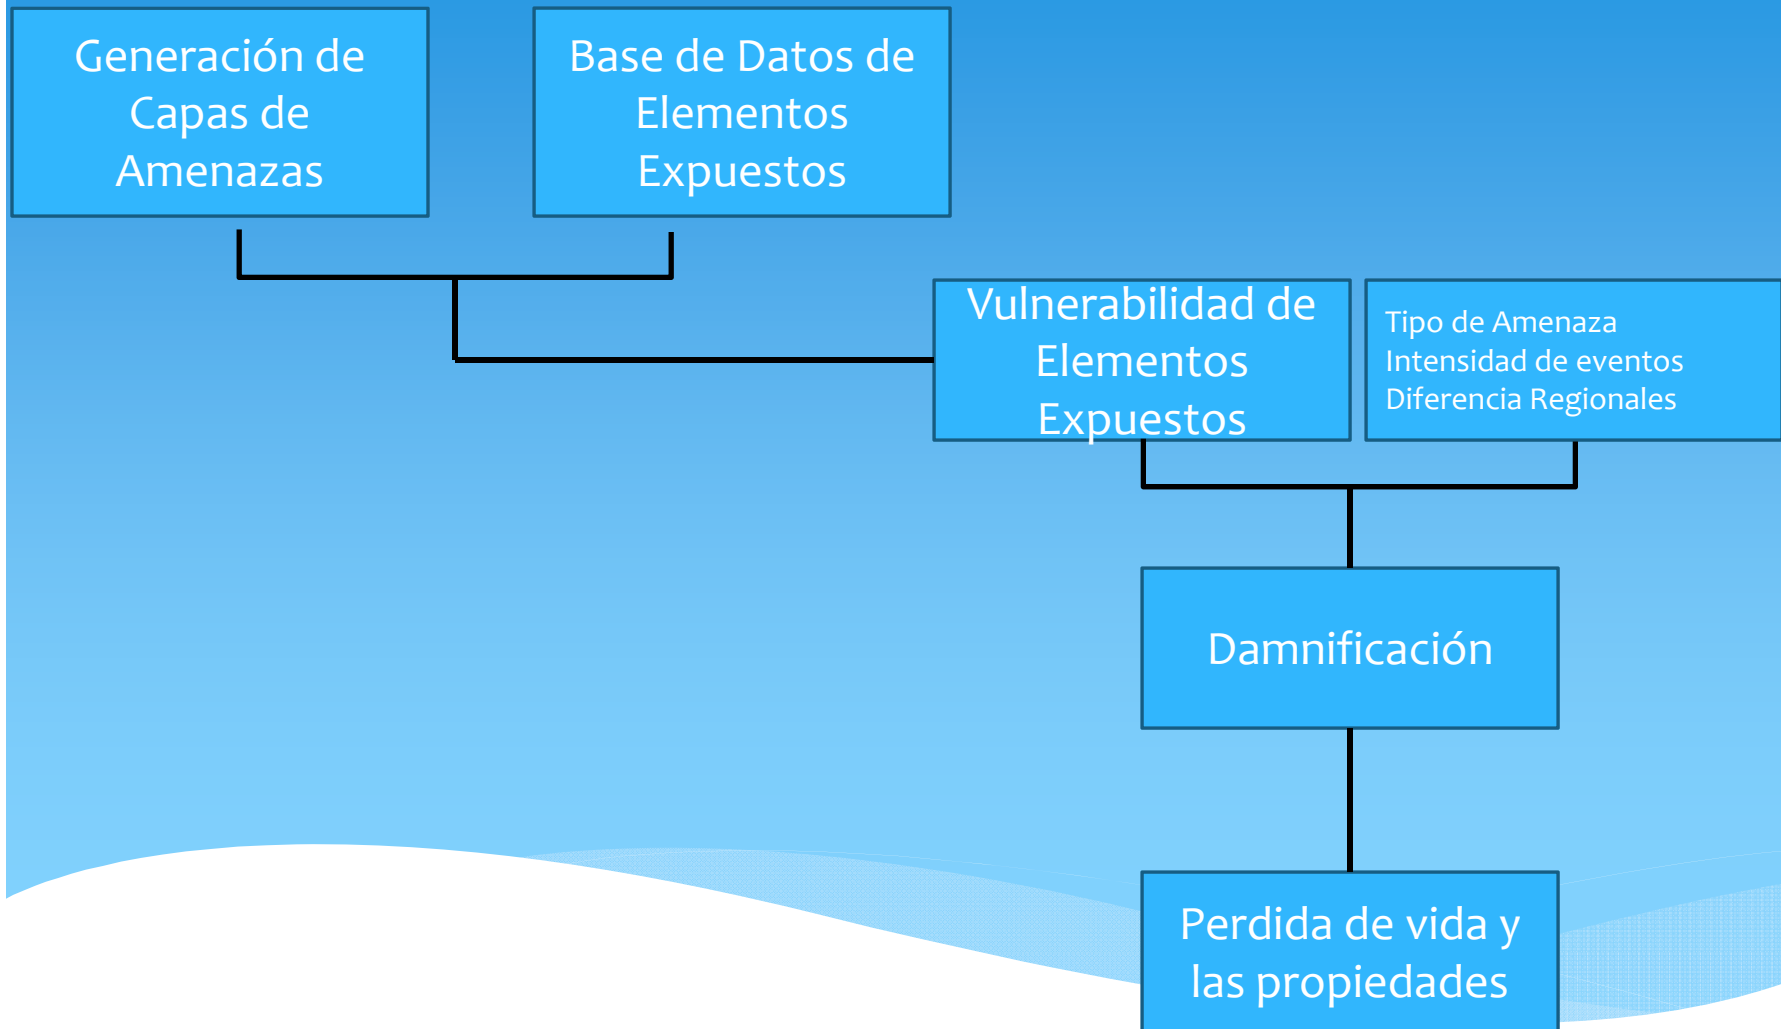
Generación de Capas de Amenazas

Base de Datos de Elementos Expuestos

Vulnerabilidad de Elementos Expuestos

Tipo de Amenaza
Intensidad de eventos
Diferencia Regionales

Damnificación

Perdida de vida y las propiedades